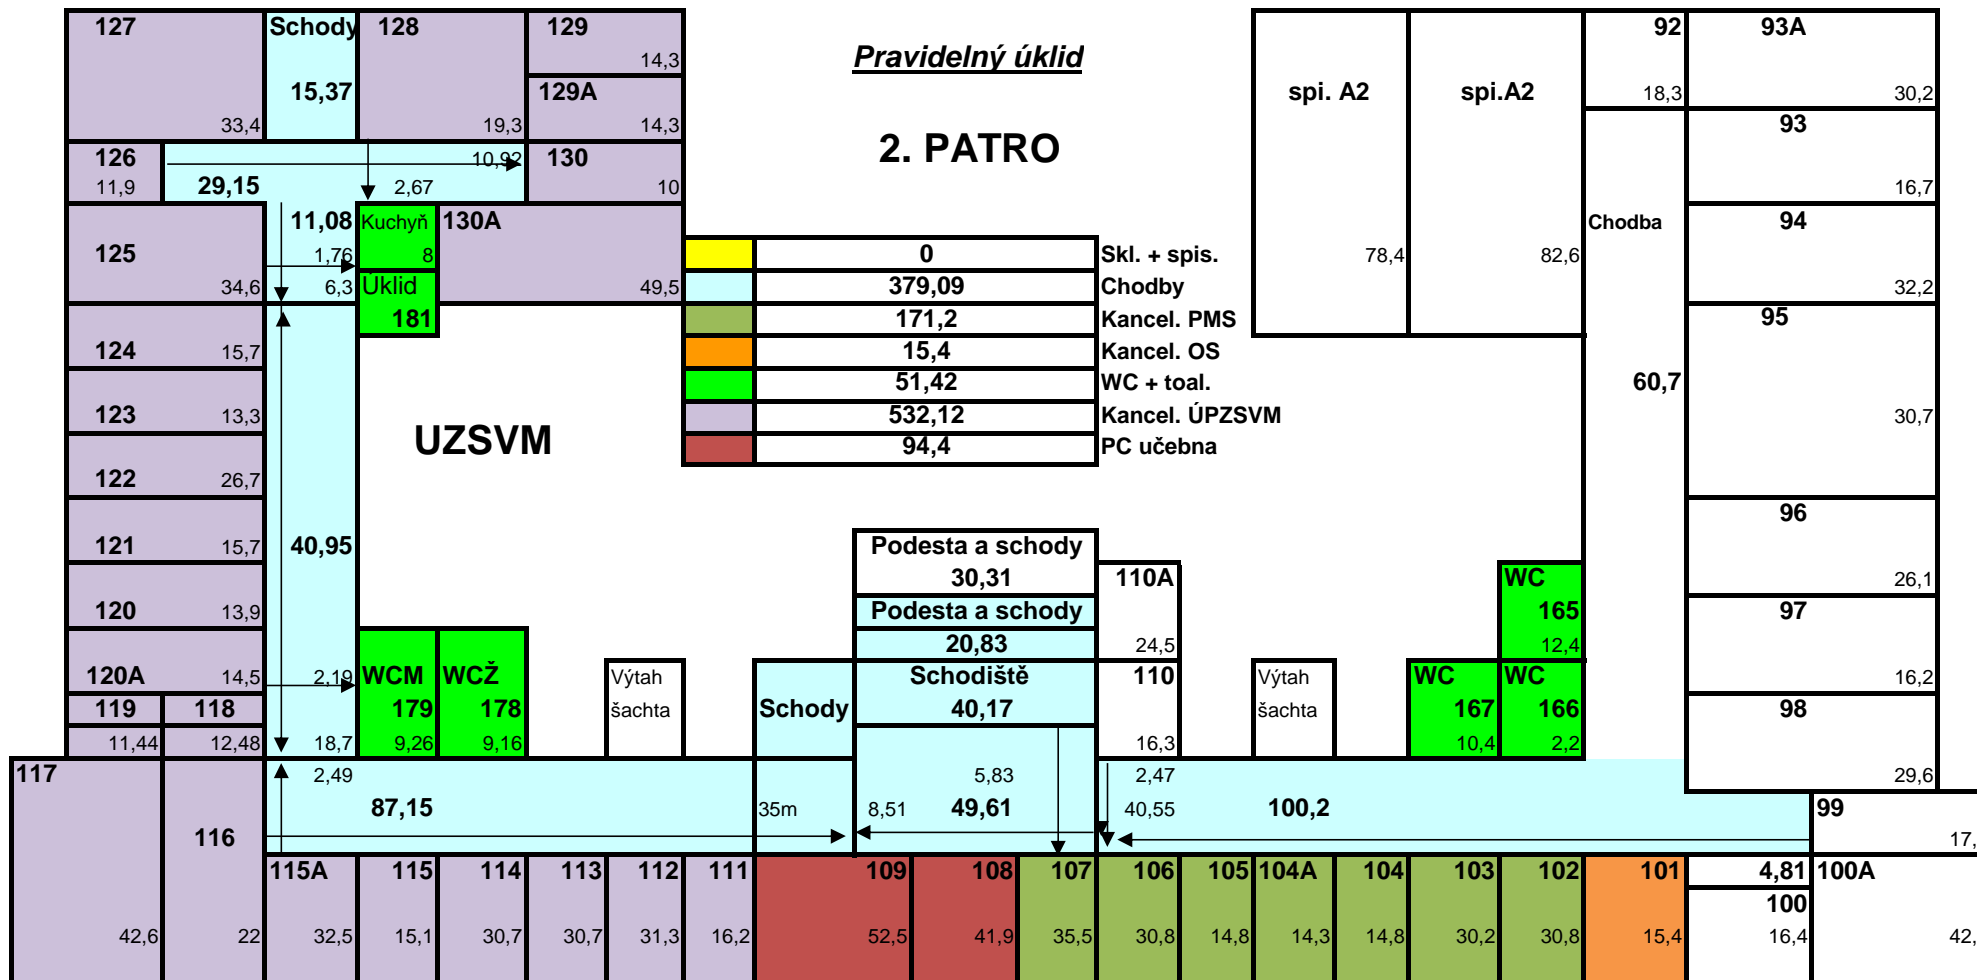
Pravidelný úklid

2. PATRO

127
33,4
Schody
15,37
128
19,3
129
14,3
129A
14,3
126
11,9
29,15
10,92
2,67
130
10
11,08
Kuchyň
8
130A
49,5
125
1,76
34,6
6,3
Úklid
181
124
15,7
123
13,3
122
26,7
121
15,7
40,95
120
13,9
120A
14,5
2,19
WCM
179
9,26
WCŽ
178
9,16
119
11,44
118
12,48
18,7

UZSVM

| | 0 | Skl. + spis. |
|---|---|---|
| | 379,09 | Chodby |
| | 171,2 | Kancel. PMS |
| | 15,4 | Kancel. OS |
| | 51,42 | WC + toal. |
| | 532,12 | Kancel. ÚPZSVM |
| | 94,4 | PC učebna |

spi. A2
78,4
spi.A2
82,6
92
18,3
93A
30,2
93
16,7
Chodba
94
32,2
95
60,7
30,7
96
26,1
97
16,2
98
29,6
99
17,

Podesta a schody
30,31
Podesta a schody
20,83
Schodiště
40,17
110A
24,5
110
16,3
Výtah šachta
Výtah šachta
Schody
WC
165
12,4
WC
167
10,4
WC
166
2,2

117
42,6
116
22
2,49
87,15
35m
8,51
5,83
49,61
2,47
40,55
100,2

115A
32,5
115
15,1
114
30,7
113
30,7
112
31,3
111
16,2
109
52,5
108
41,9
107
35,5
106
30,8
105
14,8
104A
14,3
104
14,8
103
30,2
102
30,8
101
15,4
4,81
100
16,4
100A
42,